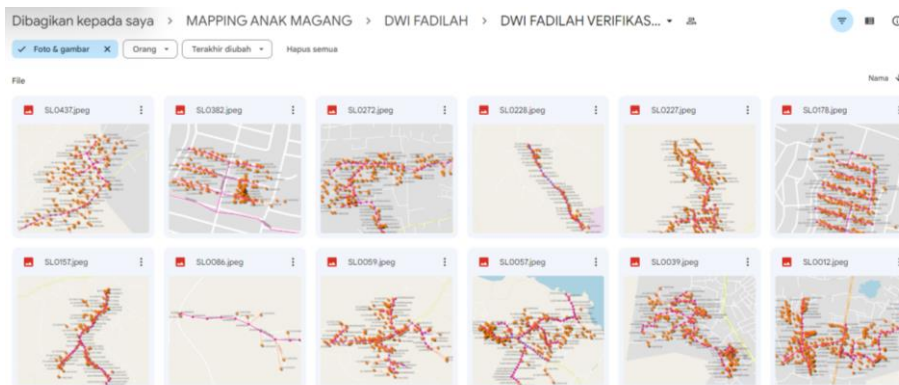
Dibagikan kepada saya > MAPPING ANAK MAGANG > DWI FADILAH > DWI FADILAH VERIFIKAS... ▾

✓ Foto & gambar ✕ Orang ▾ Terakhir diubah ▾ Hapus semua

File

Nama

SL0437.jpeg

SL0382.jpeg

SL0272.jpeg

SL0228.jpeg

SL0227.jpeg

SL0178.jpeg

SL0157.jpeg

SL0086.jpeg

SL0059.jpeg

SL0057.jpeg

SL0039.jpeg

SL0012.jpeg